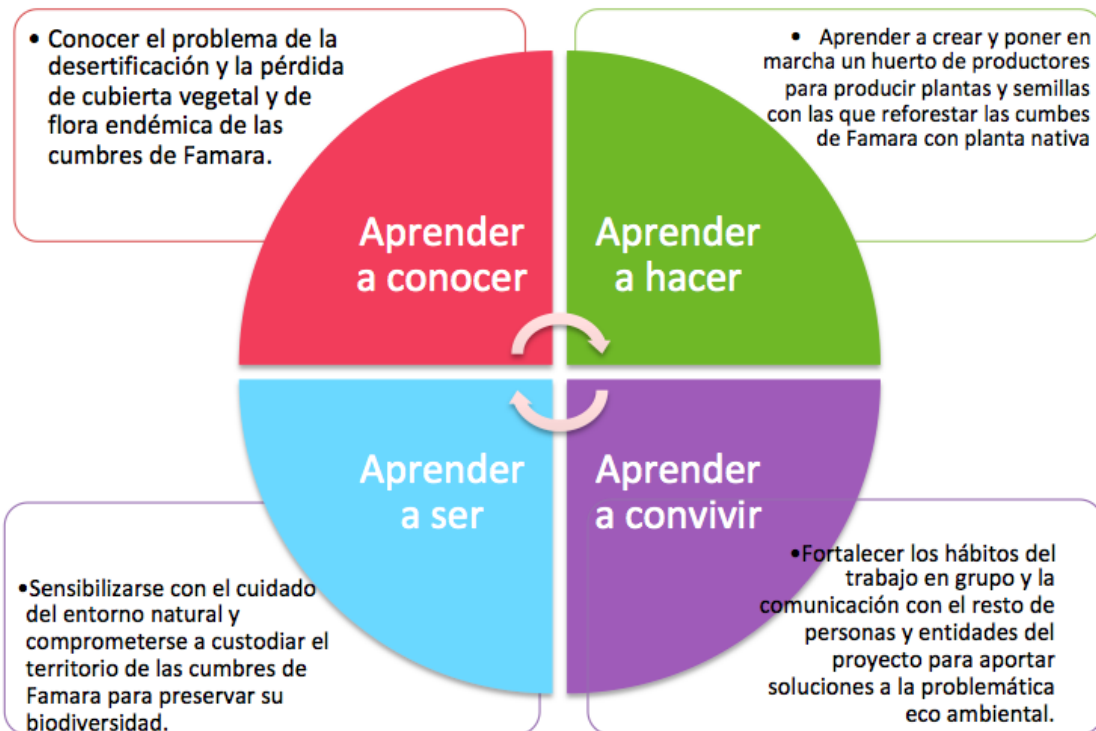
• Conocer el problema de la desertificación y la pérdida de cubierta vegetal y de flora endémica de las cumbres de Famara.

• Aprender a crear y poner en marcha un huerto de productores para producir plantas y semillas con las que reforestar las cumbes de Famara con planta nativa

Aprender a conocer

Aprender a hacer

Aprender a ser

Aprender a convivir

•Sensibilizarse con el cuidado del entorno natural y comprometerse a custodiar el territorio de las cumbres de Famara para preservar su biodiversidad.

•Fortalecer los hábitos del trabajo en grupo y la comunicación con el resto de personas y entidades del proyecto para aportar soluciones a la problemática eco ambiental.